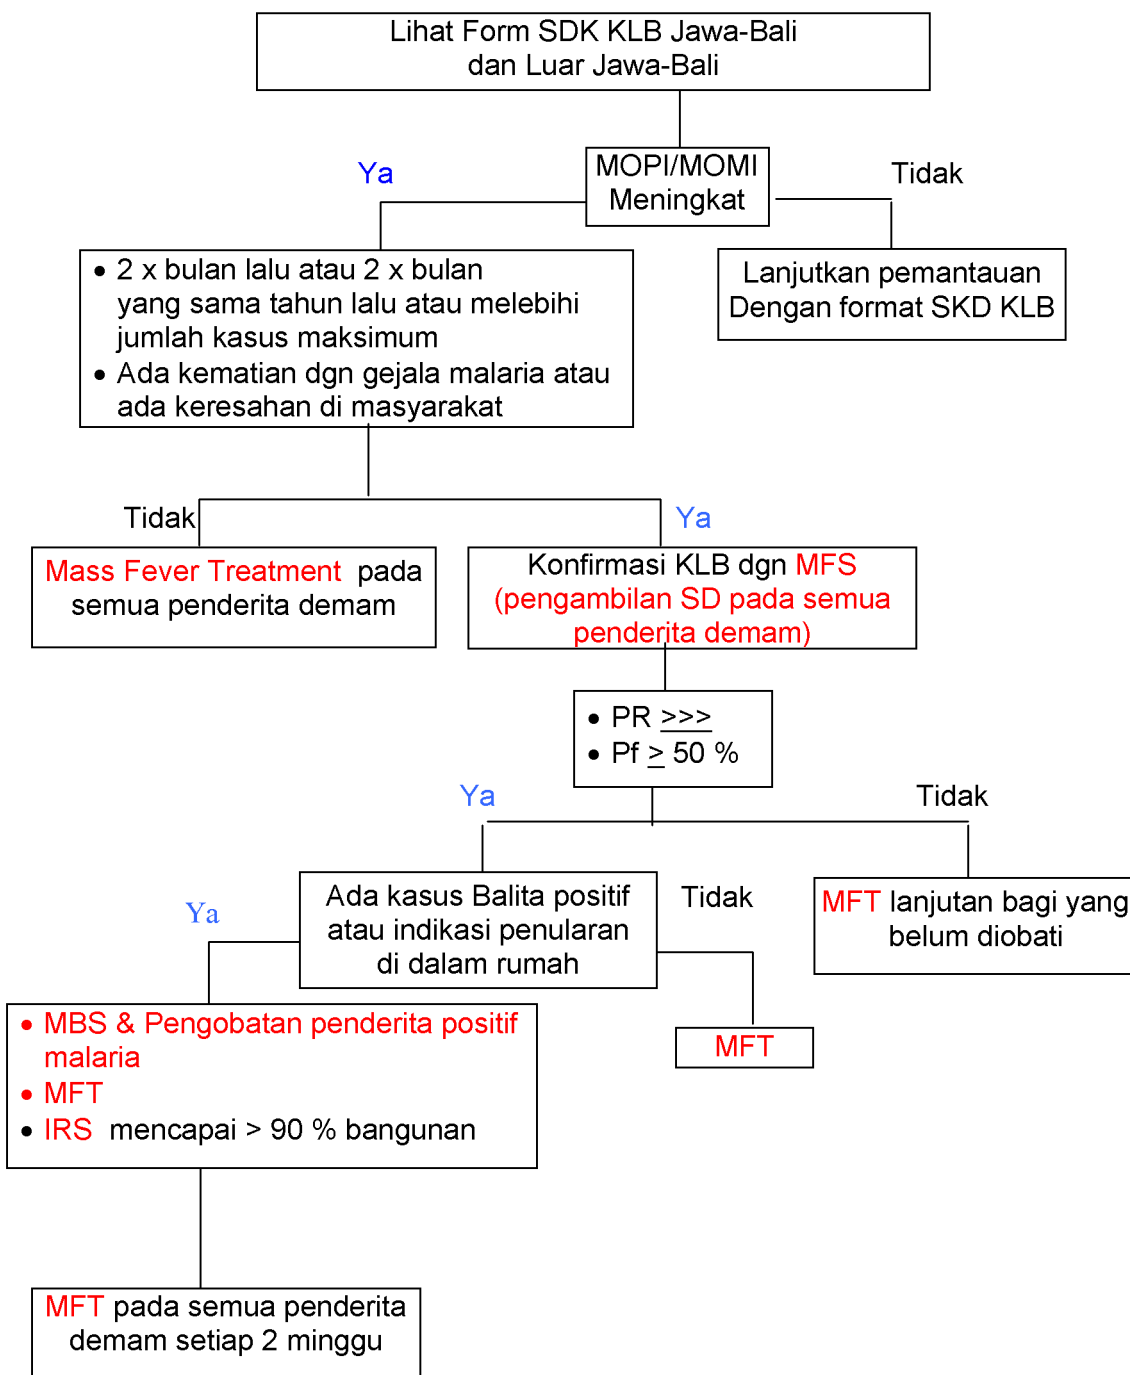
Lihat Form SDK KLB Jawa-Bali dan Luar Jawa-Bali

MOPI/MOMI Meningkat

Ya

Tidak

Lanjutkan pemantauan Dengan format SKD KLB

- 2 x bulan lalu atau 2 x bulan yang sama tahun lalu atau melebihi jumlah kasus maksimum
- Ada kematian dgn gejala malaria atau ada keresahan di masyarakat

Tidak

Ya

Mass Fever Treatment pada semua penderita demam

Konfirmasi KLB dgn MFS (pengambilan SD pada semua penderita demam)

- PR >>>
- Pf $\geq$ 50 %

Ya

Tidak

Ada kasus Balita positif atau indikasi penularan di dalam rumah

Tidak

MFT lanjutan bagi yang belum diobati

Ya

- MBS & Pengobatan penderita positif malaria
- MFT
- IRS mencapai > 90 % bangunan

MFT

MFT pada semua penderita demam setiap 2 minggu